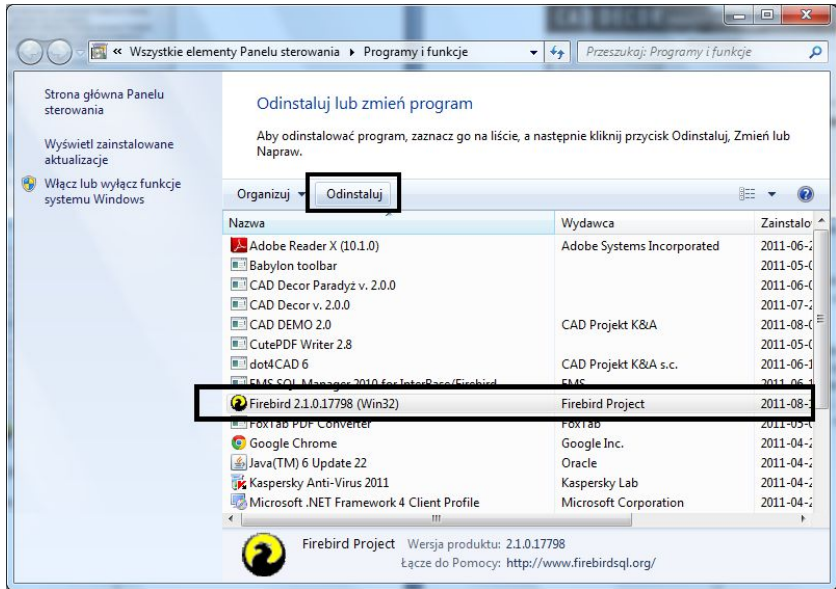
« Wszystkie elementy Panelu sterowania ▸ Programy i funkcje

Przeszukaj: Programy i funkcje

Strona główna Panelu sterowania

Wyświetl zainstalowane aktualizacje

Włącz lub wyłącz funkcje systemu Windows

Odinstaluj lub zmień program

Aby odinstalować program, zaznacz go na liście, a następnie kliknij przycisk Odinstaluj, Zmień lub Napraw.

Organizuj ▾ Odinstaluj

| Nazwa | Wydawca | Zainstalo |
|---|---|---|
| Adobe Reader X (10.1.0) | Adobe Systems Incorporated | 2011-06-2 |
| Babylon toolbar | | 2011-05-( |
| CAD Decor Paradyż v. 2.0.0 | | 2011-06-( |
| CAD Decor v. 2.0.0 | | 2011-07-2 |
| CAD DEMO 2.0 | CAD Projekt K&A | 2011-08-( |
| CutePDF Writer 2.8 | | 2011-05-( |
| dot4CAD 6 | CAD Projekt K&A s.c. | 2011-06-1 |
| EMS SQL Manager 2010 for InterBase/Firebird | EMS | 2011-06-1 |
| Firebird 2.1.0.17798 (Win32) | Firebird Project | 2011-08-1 |
| FoxTab PDF Converter | FoxTab | 2011-05-( |
| Google Chrome | Google Inc. | 2011-04-2 |
| Java(TM) 6 Update 22 | Oracle | 2011-04-2 |
| Kaspersky Anti-Virus 2011 | Kaspersky Lab | 2011-04-2 |
| Microsoft .NET Framework 4 Client Profile | Microsoft Corporation | 2011-04-2 |

Firebird Project Wersja produktu: 2.1.0.17798
Łącze do Pomocy: http://www.firebirdsql.org/